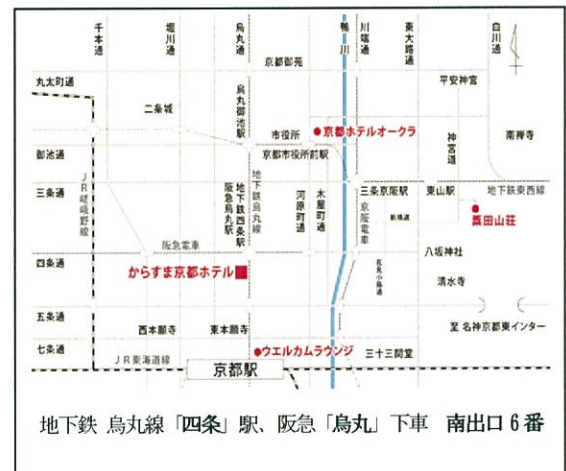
千本通
堀川通
烏丸通
鴨川
川端通
東大路通
白川通
京都御苑
丸太町通
平安神宮
二条城
烏丸御池駅
市役所
●京都ホテルオークラ
神宮道
南禅寺
御池通
京都市役所前駅
三条通
JR嵯峨野線
地下鉄烏丸線
地下鉄四条駅
阪急烏丸駅
河原町通
木屋町通
三条京阪駅
京阪電車
東山駅
地下鉄東西線
蹴上駅
●蓮田山荘
阪急電車
八坂神社
四条通
からすま京都ホテル
花見小路通
清水寺
五条通
西本願寺
東本願寺
至 名神京都東インター
七条通
●ウエルカムラウンジ
三十三間堂
JR東海道線
京都駅
地下鉄 烏丸線「四条」駅、阪急「烏丸」下車 南出口6番